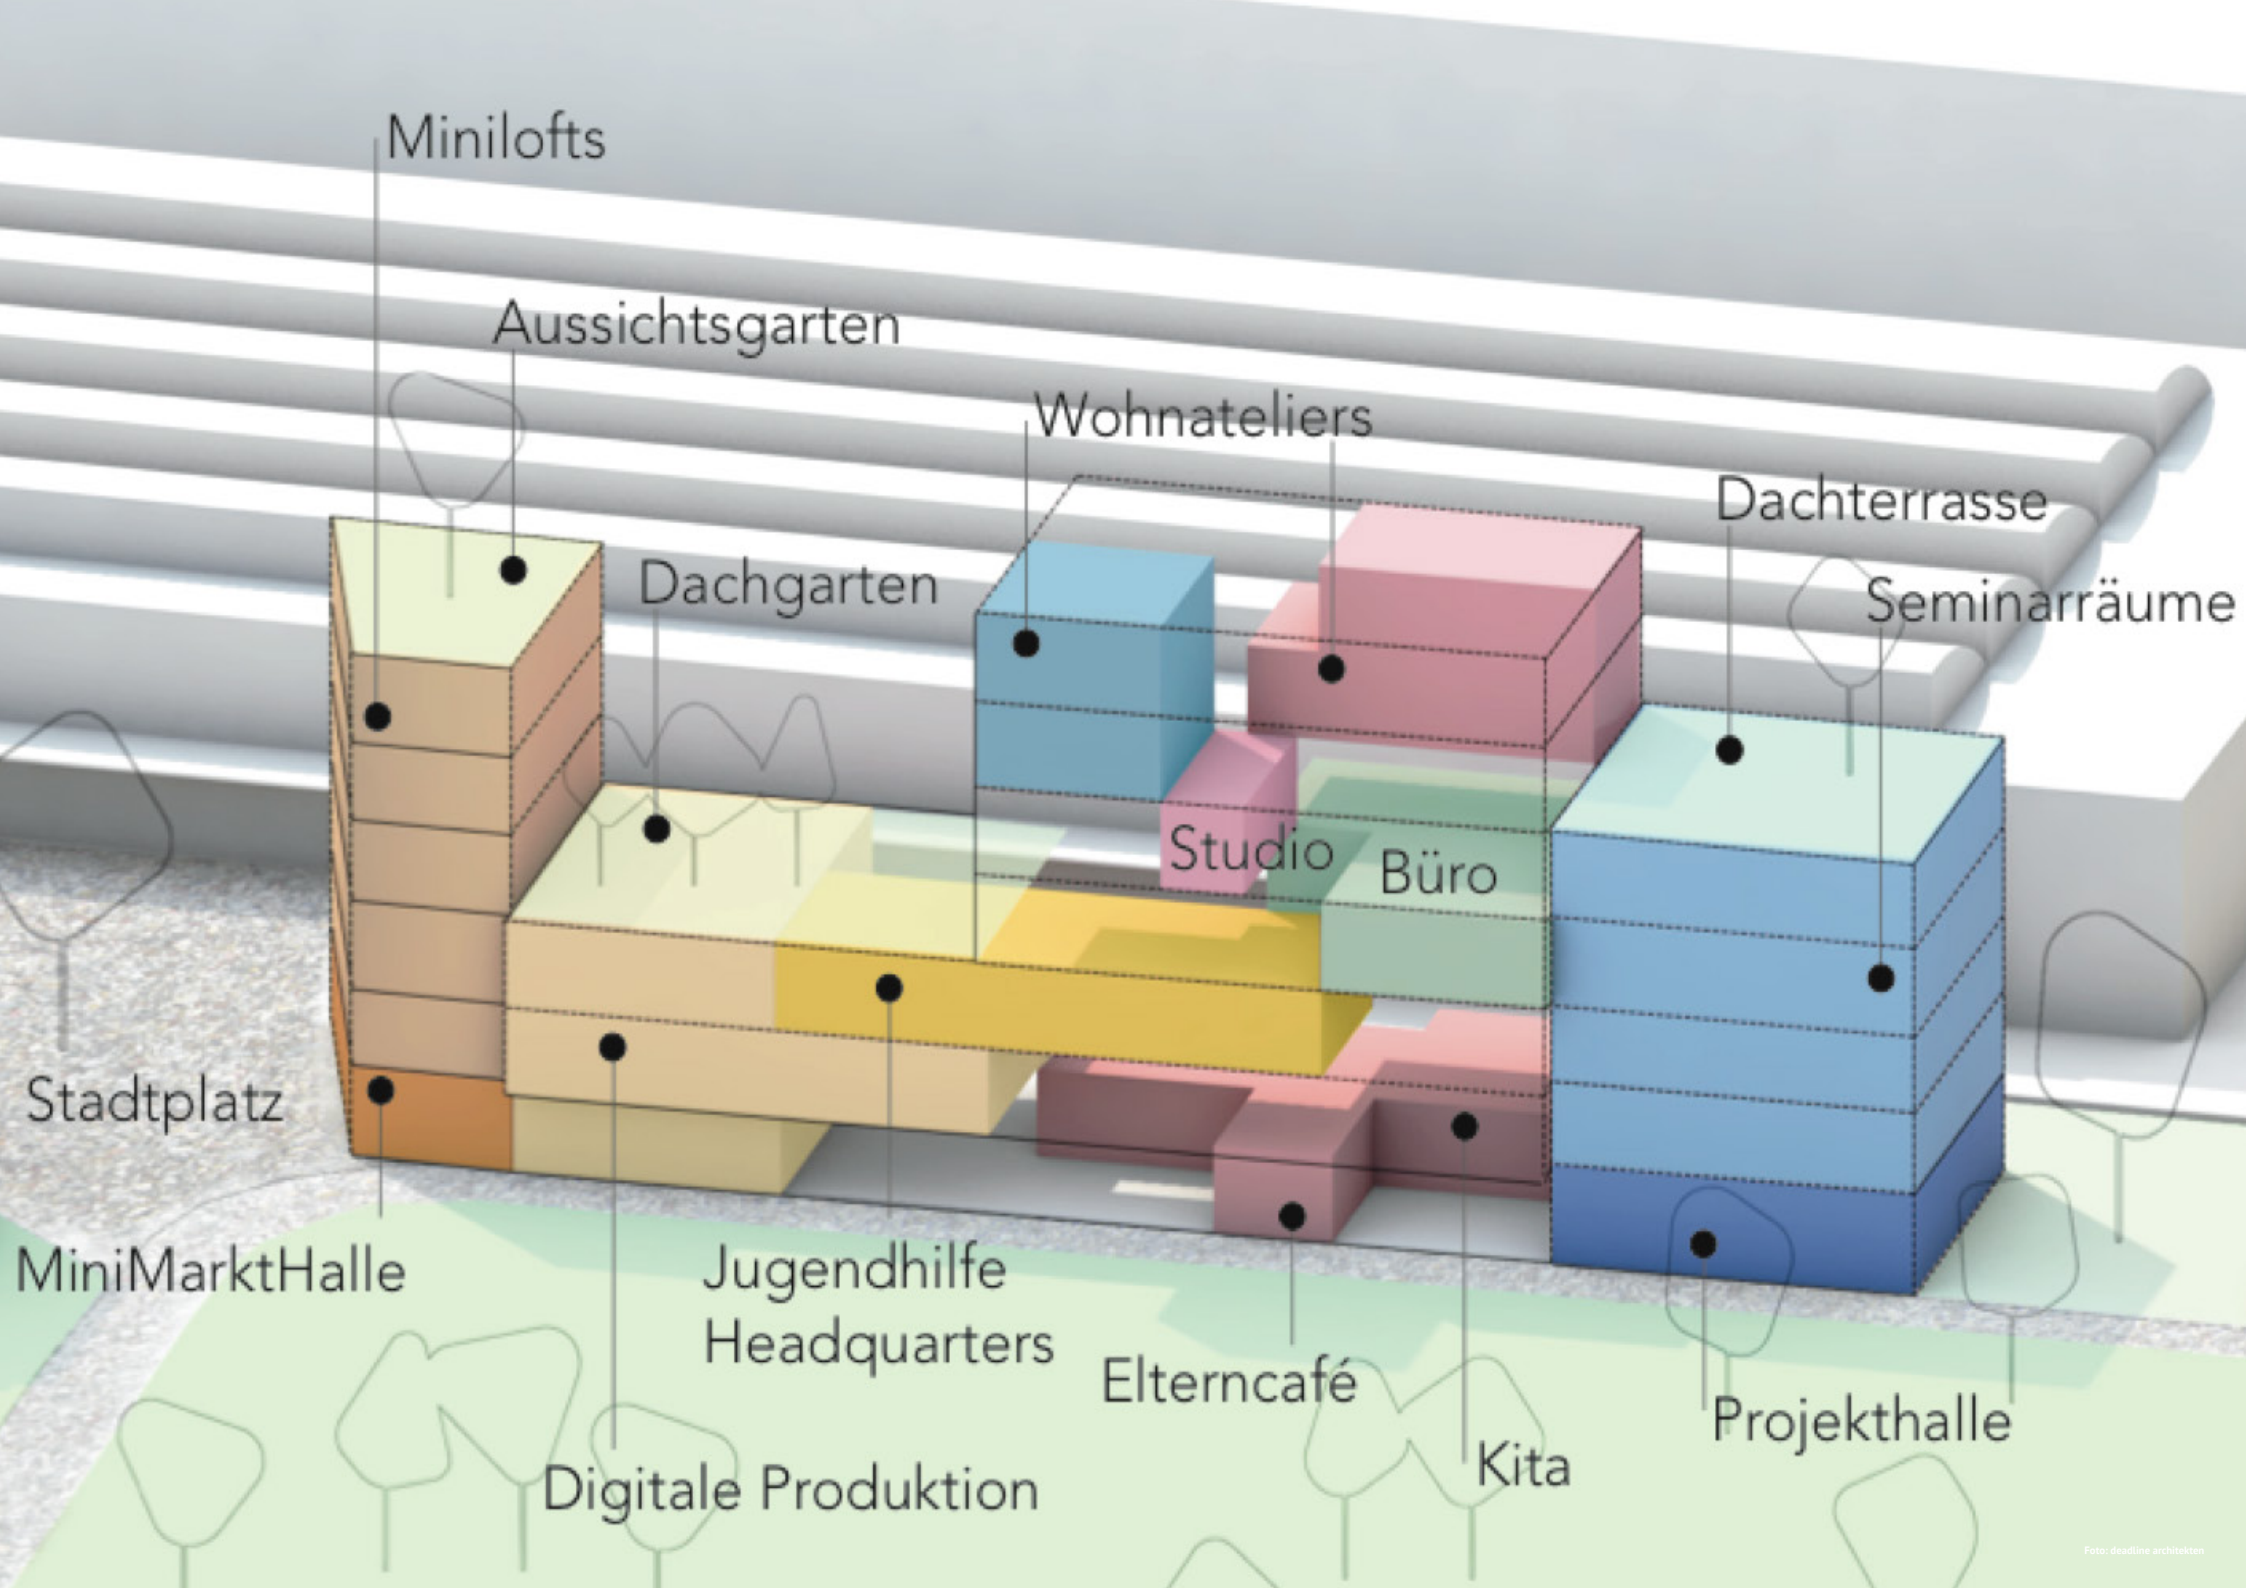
Minilofts

Aussichtsgarten

Wohnateliers

Dachterrasse

Seminarräume

Dachgarten

Studio

Büro

Stadtplatz

MiniMarktHalle

Jugendhilfe Headquarters

Elterncafé

Projekthalle

Kita

Digitale Produktion

Foto: deadline architekten